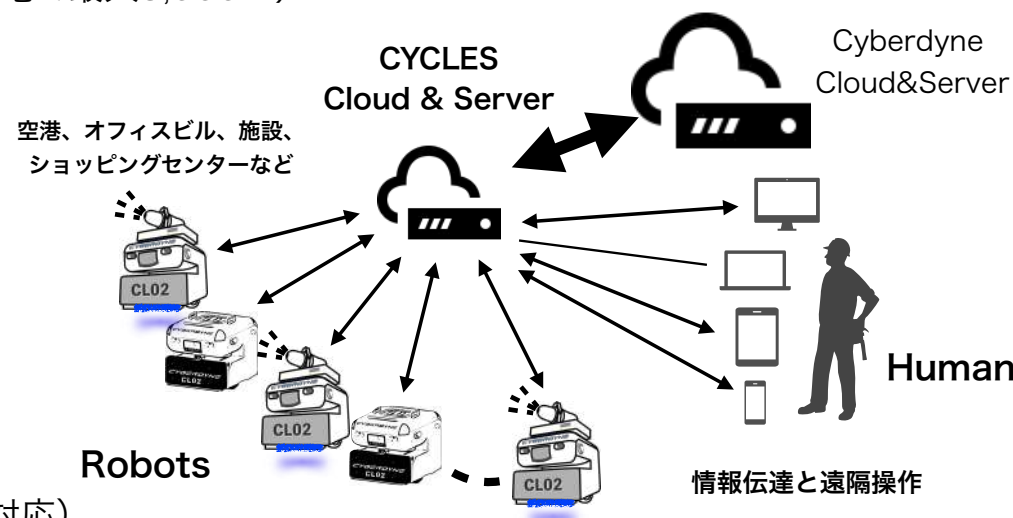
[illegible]

CYCLES
Cloud & Server

Cyberdyne
Cloud&Server

空港、オフィスビル、施設、
ショッピングセンターなど

CYBERDYNE
CL02

CL02

CYBERDYNE
CL02

CYBERDYNE

CL02

CYBERDYNE
CL02

CL02

Human

Robots

情報伝達と遠隔操作

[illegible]対応)